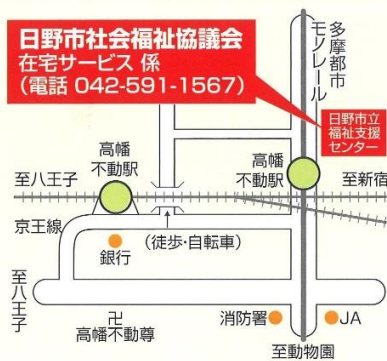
日野市社会福祉協議会
在宅サービス 係
(電話 042-591-1567)

多摩都市モノレール

日野市立福祉支援センター

高幡不動駅

高幡不動駅

至八王子

至新宿

京王線

(徒歩・自転車)

銀行

至八王子

卍
高幡不動尊

消防署

JA

至動物園